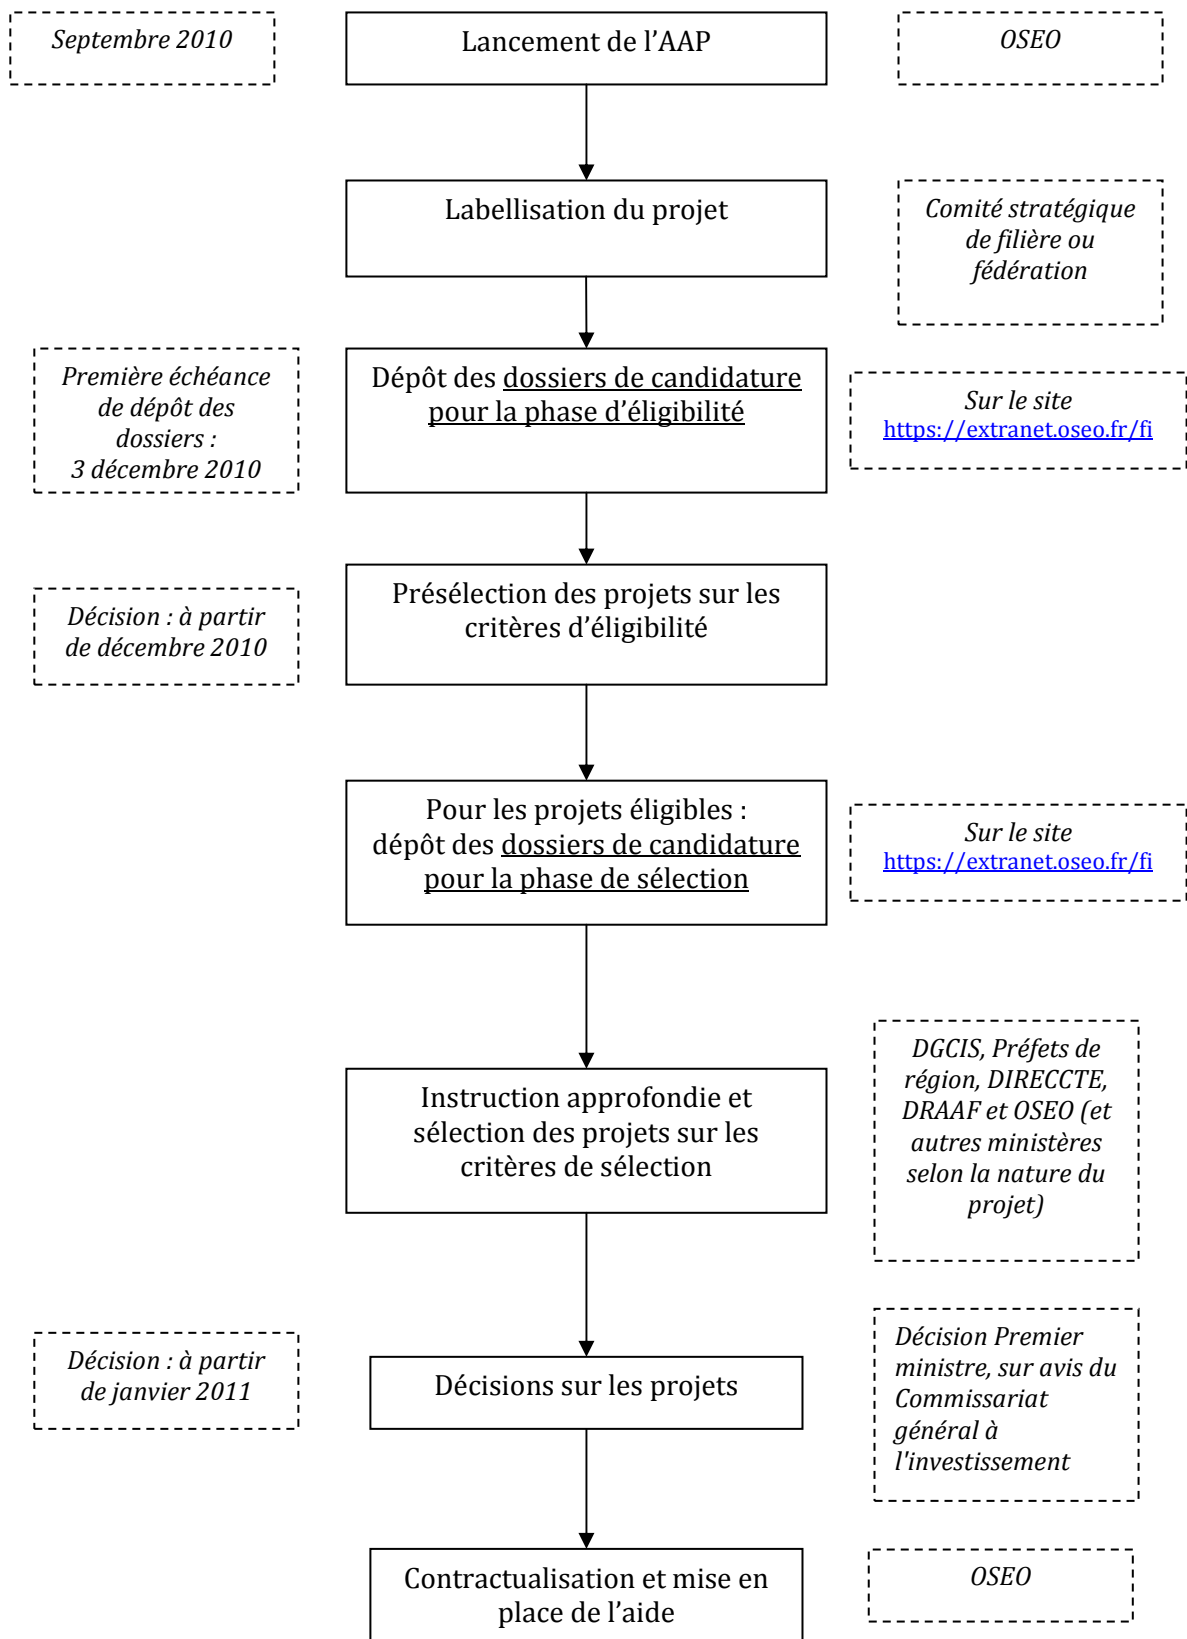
Septembre 2010

Lancement de l'AAP

OSEO

Labellisation du projet

Comité stratégique de filière ou fédération

Première échéance de dépôt des dossiers : 3 décembre 2010

Dépôt des dossiers de candidature pour la phase d'éligibilité

Sur le site https://extranet.oseo.fr/fi

Décision : à partir de décembre 2010

Présélection des projets sur les critères d'éligibilité

Pour les projets éligibles : dépôt des dossiers de candidature pour la phase de sélection

Sur le site https://extranet.oseo.fr/fi

Instruction approfondie et sélection des projets sur les critères de sélection

DGCIS, Préfets de région, DIRECCTE, DRAAF et OSEO (et autres ministères selon la nature du projet)

Décision : à partir de janvier 2011

Décisions sur les projets

Décision Premier ministre, sur avis du Commissariat général à l'investissement

Contractualisation et mise en place de l'aide

OSEO